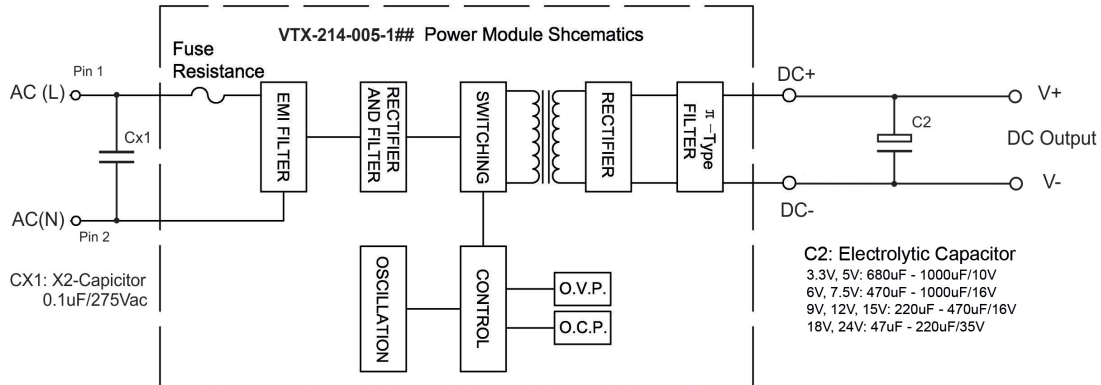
VTX-214-005-1## Power Module Shcematics

Fuse Resistance

Pin 1

AC (L)

Cx1

AC(N)

Pin 2

CX1: X2-Capicitor
0.1uF/275Vac

EMI FILTER

RECTIFIER AND FILTER

SWITCHING

RECTIFIER

π –Type FILTER

DC+

DC-

C2

V+

DC Output

V-

OSCILLATION

CONTROL

O.V.P.

O.C.P.

C2: Electrolytic Capacitor
3.3V, 5V: 680uF - 1000uF/10V
6V, 7.5V: 470uF - 1000uF/16V
9V, 12V, 15V: 220uF - 470uF/16V
18V, 24V: 47uF - 220uF/35V